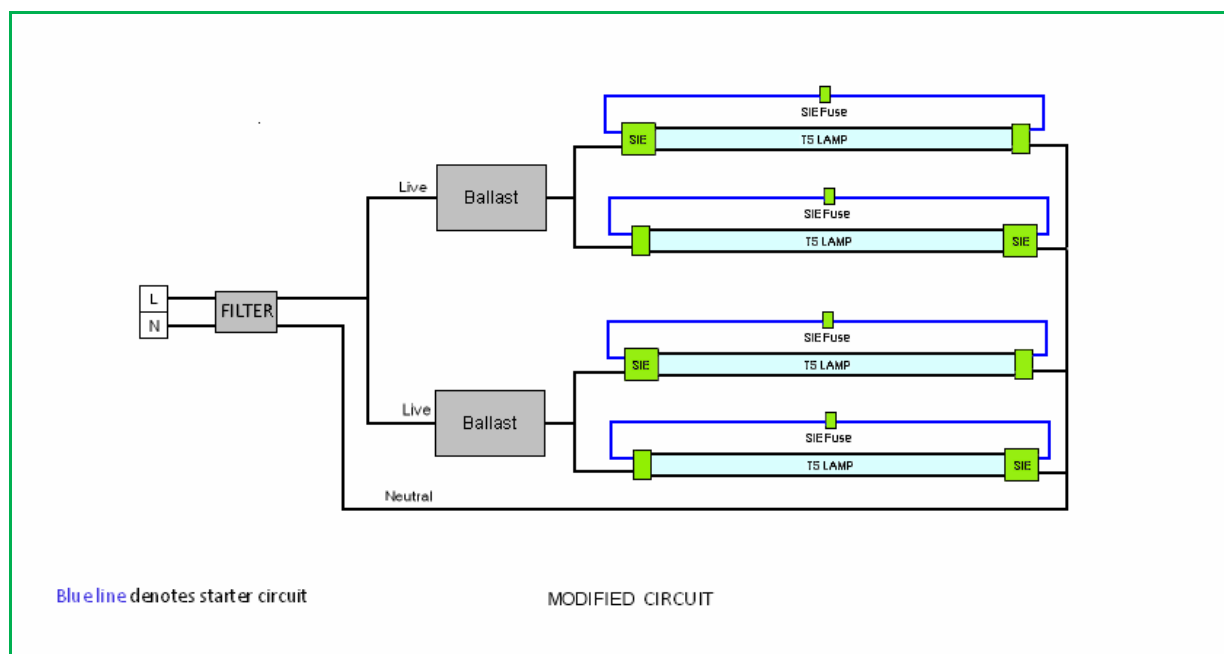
SIE Fuse

SIE

T5 LAMP

Live

Ballast

SIE Fuse

T5 LAMP

SIE

L

N

FILTER

SIE Fuse

SIE

T5 LAMP

Live

Ballast

SIE Fuse

T5 LAMP

SIE

Neutral

Blue line denotes starter circuit

MODIFIED CIRCUIT